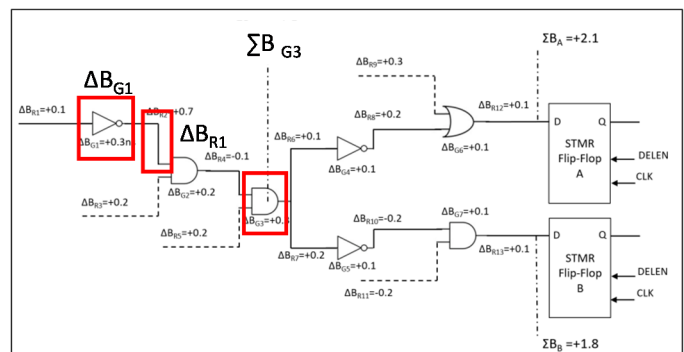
$\sum B_{G3}$

$\Delta B_{G1}$

$\Delta B_{R1}$

$\Delta B_{R1}$=+0.1

$\Delta B_{G1}$=+0.3n

$\Delta B_{R2}$=+0.7

$\Delta B_{R4}$=-0.1

$\Delta B_{G2}$=+0.2

$\Delta B_{R3}$=+0.2

$\Delta B_{R5}$=+0.2

$\Delta B_{G3}$=+0.3

$\Delta B_{R6}$=+0.1

$\Delta B_{G4}$=+0.1

$\Delta B_{R8}$=+0.2

$\Delta B_{R9}$=+0.3

$\Delta B_{G6}$=+0.1

$\Delta B_{R12}$=+0.1

$\Sigma B_A$=+2.1

D

Q

STMR Flip-Flop A

DELEN

CLK

$\Delta B_{R7}$=+0.2

$\Delta B_{G5}$=+0.1

$\Delta B_{R10}$=-0.2

$\Delta B_{G7}$=+0.1

$\Delta B_{R13}$=+0.1

$\Delta B_{R11}$=-0.2

D

Q

STMR Flip-Flop B

DELEN

CLK

$\Sigma B_B$ =+1.8